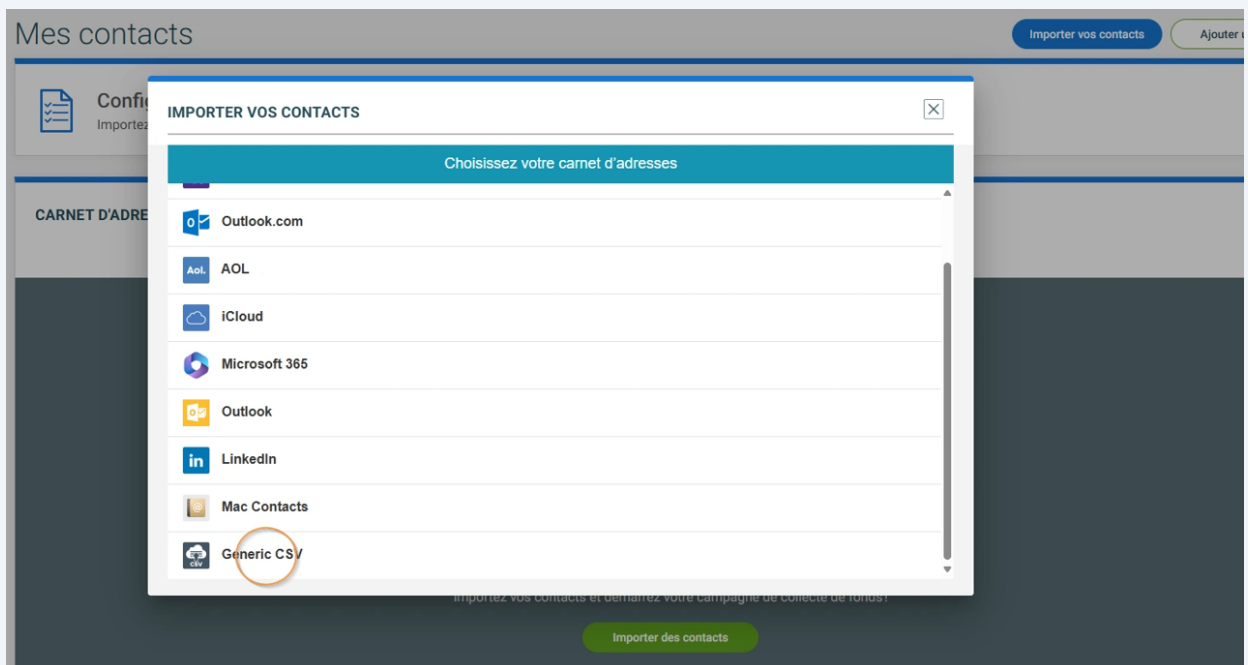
Mes contacts

Importer vos contacts

Ajouter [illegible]

Confi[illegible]

Importez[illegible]

CARNET D'ADRE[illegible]

IMPORTER VOS CONTACTS

Choisissez votre carnet d'adresses

Outlook.com

AOL

iCloud

Microsoft 365

Outlook

LinkedIn

Mac Contacts

Generic CSV

Importez vos contacts et démarrez votre campagne de collecte de fonds!

Importer des contacts